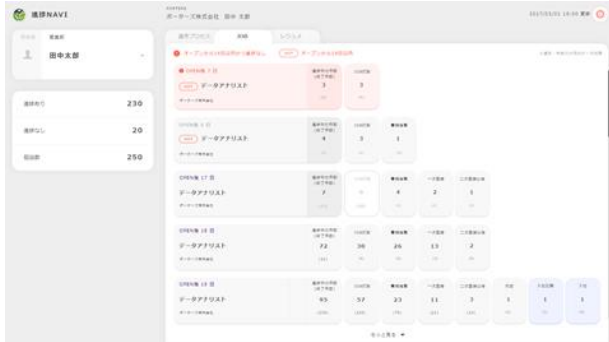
進捗NAVI

ポーターズ株式会社 田中 太郎

田中太郎

選考プロセス

データアナリスト

3

3

データアナリスト

4

3

1

OPEN後 17 日

データアナリスト

7

4

2

1

OPEN後 18 日

データアナリスト

72

38

26

13

2

OPEN後 19 日

データアナリスト

95

57

23

11

3

1

1

1

進捗あり 230

進捗なし 20

総応募 250